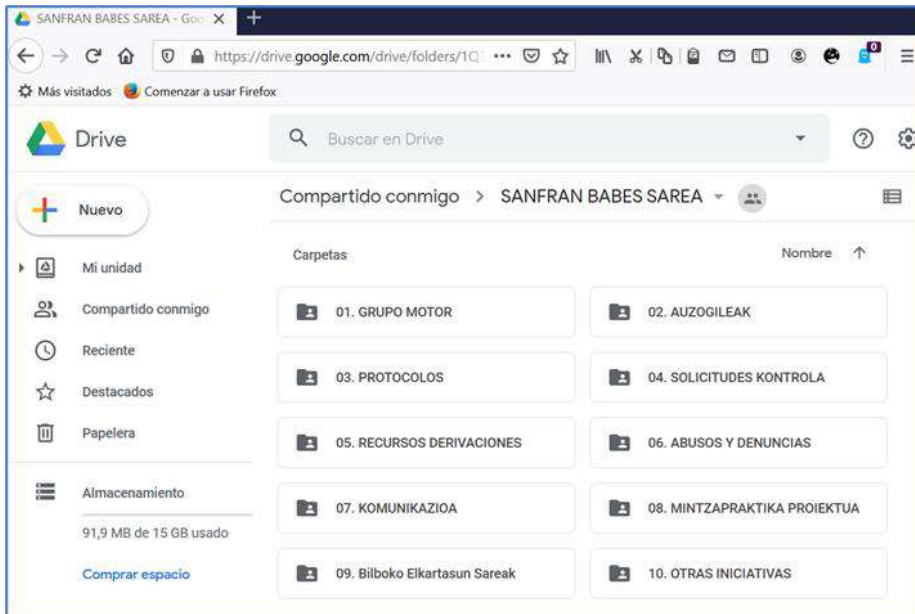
SANFRAN BABES SAREA - Goo

https://drive.google.com/drive/folders/1Q

Más visitados Comenzar a usar Firefox

Drive

Buscar en Drive

Nuevo

Mi unidad

Compartido conmigo

Reciente

Destacados

Papelera

Almacenamiento

91,9 MB de 15 GB usado

Comprar espacio

Compartido conmigo > SANFRAN BABES SAREA

Carpetas

Nombre

01. GRUPO MOTOR

02. AUZOGILEAK

03. PROTOCOLOS

04. SOLICITUDES KONTROLA

05. RECURSOS DERIVACIONES

06. ABUSOS Y DENUNCIAS

07. KOMUNIKAZIOA

08. MINTZAPRAKTIKA PROIEKTUA

09. Bilboko Elkartasun Sareak

10. OTRAS INICIATIVAS